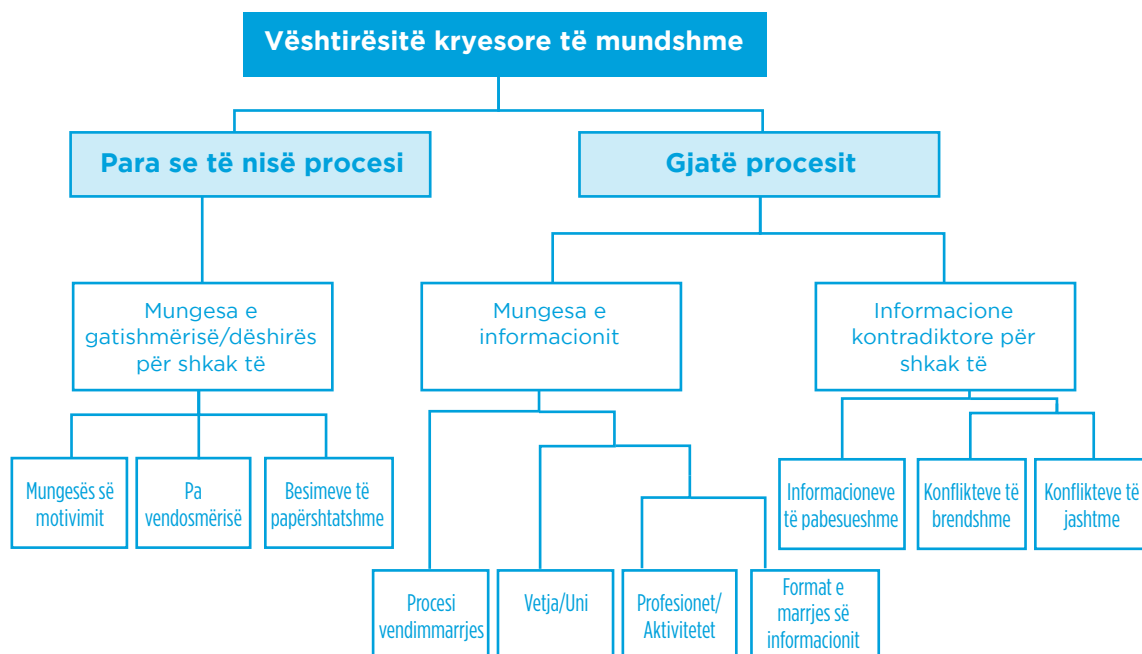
Vështirësitë kryesore të mundshme

Para se të nisë procesi

Gjatë procesit

Mungesa e gatishmërisë/dëshirës për shkak të

Mungesa e informacionit

Informacione kontradiktore për shkak të

Mungesës së motivimit

Pa vendosmërisë

Besimeve të papërshtatshme

Informacioneve të pabesueshme

Konflikteve të brendshme

Konflikteve të jashtme

Procesi vendimmarrjes

Vetja/Uni

Profesionet/ Aktivitetet

Format e marrjes së informacionit